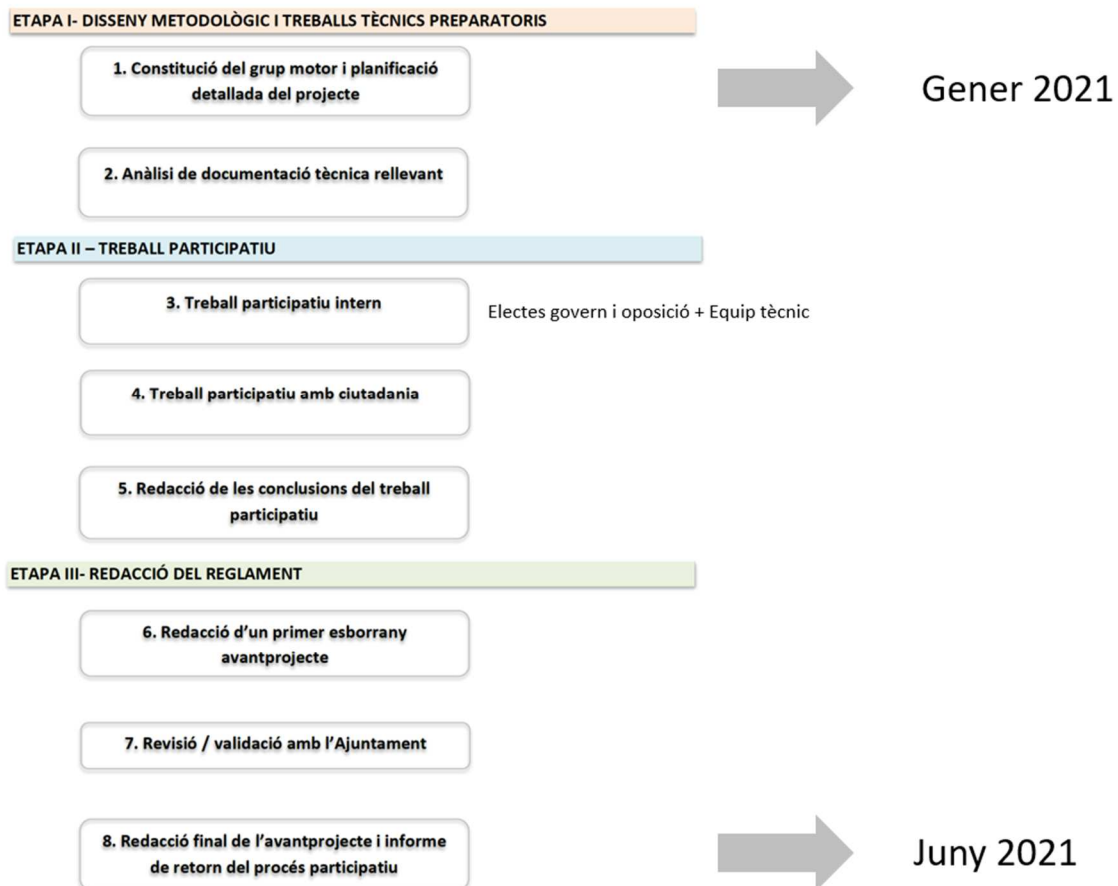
ETAPA I- DISSENY METODOLÒGIC I TREBALLS TÈCNICS PREPARATORIS

1. Constitució del grup motor i planificació detallada del projecte

Gener 2021

2. Anàlisi de documentació tècnica rellevant

ETAPA II – TREBALL PARTICIPATIU

3. Treball participatiu intern

Electes govern i oposició + Equip tècnic

4. Treball participatiu amb ciutadania

5. Redacció de les conclusions del treball participatiu

ETAPA III- REDACCIÓ DEL REGLAMENT

6. Redacció d'un primer esborrany avantprojecte

7. Revisió / validació amb l'Ajuntament

8. Redacció final de l'avantprojecte i informe de retorn del procés participatiu

Juny 2021